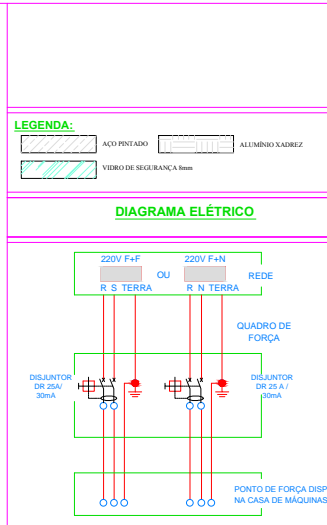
LEGENDA:

AÇO PINTADO

ALUMÍNIO XADREZ

VIDRO DE SEGURANÇA 8mm

DIAGRAMA ELÉTRICO

220V F+F

OU

220V F+N

REDE

R S TERRA

R N TERRA

QUADRO DE FORÇA

DISJUNTOR DR 25A/ 30mA

DISJUNTOR DR 25 A / 30mA

PONTO DE FORÇA DISP NA CASA DE MÁQUINAS